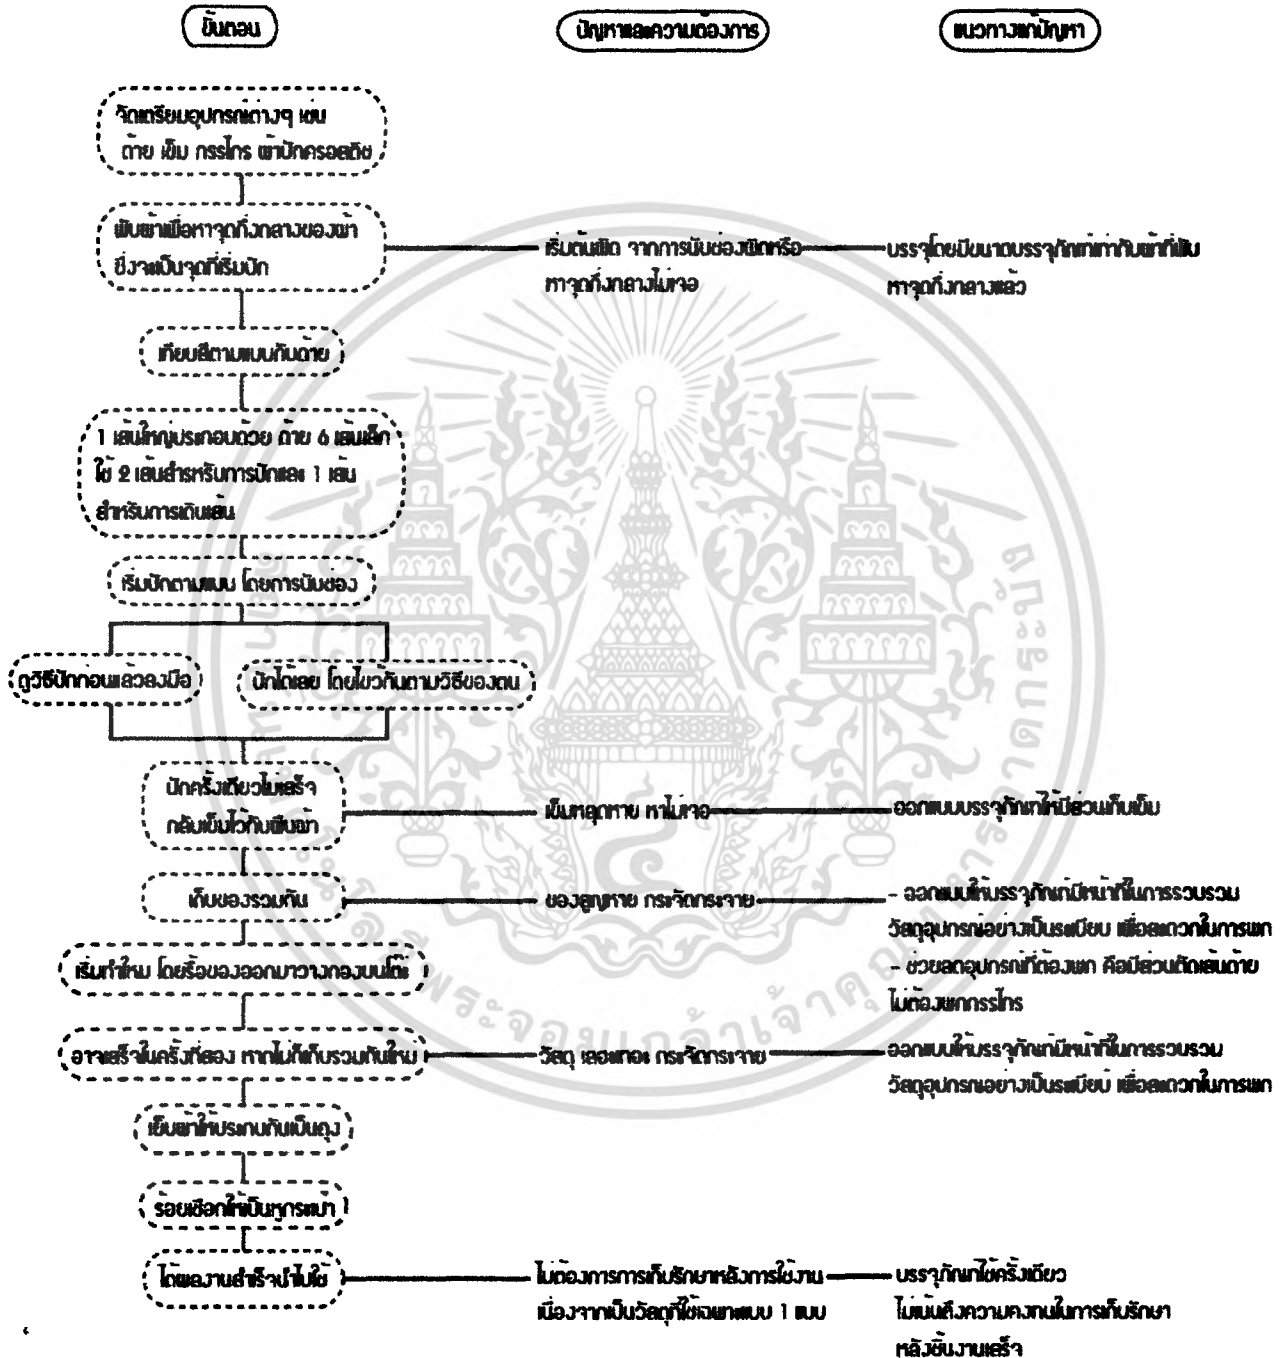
ขั้นตอน

ปัญหาและความต้องการ

แนวทางแก้ปัญหา

จัดเตรียมอุปกรณ์ต่างๆ เช่น ด้าย เข็ม กรรไกร ผ้าปักครอสติช

พับผ้าเพื่อหาจุดกึ่งกลางของผ้า ซึ่งจะเป็นจุดที่เริ่มปัก

เริ่มต้นผิด จากการนับช่องผิดหรือหาจุดกึ่งกลางไม่เจอ

บรรจุโดยมีขนาดบรรจุภัณฑ์เท่ากับผ้าที่พับหาจุดกึ่งกลางแล้ว

เทียบสีตามแบบกับด้าย

1 เส้นใหญ่ประกอบด้วย ด้าย 6 เส้นเล็ก ใช้ 2 เส้นสำหรับการปักและ 1 เส้น สำหรับการเดินเส้น

เริ่มปักตามแบบ โดยการนับช่อง

ดูวิธีปักก่อนแล้วลงมือ

ปักได้เลย โดยไม่ว่ากันตามวิธีของตน

ปักครั้งเดียวไม่เสร็จ กลับเข็มไว้กับผืนผ้า

เข็มหลุดหาย หาไม่เจอ

ออกแบบบรรจุภัณฑ์ให้มีส่วนเก็บเข็ม

เก็บของรวมกัน

ของสูญหาย กระจัดกระจาย

- ออกแบบให้บรรจุภัณฑ์มีหน้าที่ในการรวบรวมวัสดุอุปกรณ์อย่างเป็นระเบียบ เพื่อสะดวกในการพก
- ช่วยลดอุปกรณ์ที่ต้องพก คือมีส่วนตัดเส้นด้าย ไม่ต้องพกกรรไกร

เริ่มทำใหม่ โดยรื้อของออกมาวางกองบนโต๊ะ

อาจเสร็จในครั้งที่สอง หากไม่ก็เก็บรวมกันใหม่

วัสดุ เลอะเทอะ กระจัดกระจาย

ออกแบบให้บรรจุภัณฑ์มีหน้าที่ในการรวบรวมวัสดุอุปกรณ์อย่างเป็นระเบียบ เพื่อสะดวกในการพก

เย็บผ้าให้ประกบกันเป็นถุง

ร้อยเชือกให้เป็นหูกระเป๋า

ได้ผลงานสำเร็จนำไปใช้

ไม่ต้องการการเก็บรักษาหลังการใช้งาน เนื่องจากเป็นวัสดุที่ใช้เฉพาะแบบ 1 แบบ

บรรจุภัณฑ์ใช้ครั้งเดียว ไม่เน้นถึงความคงทนในการเก็บรักษาหลังชิ้นงานเสร็จ

สถาบันเทคโนโลยีพระจอมเกล้าเจ้าคุณทหารลาดกระบัง